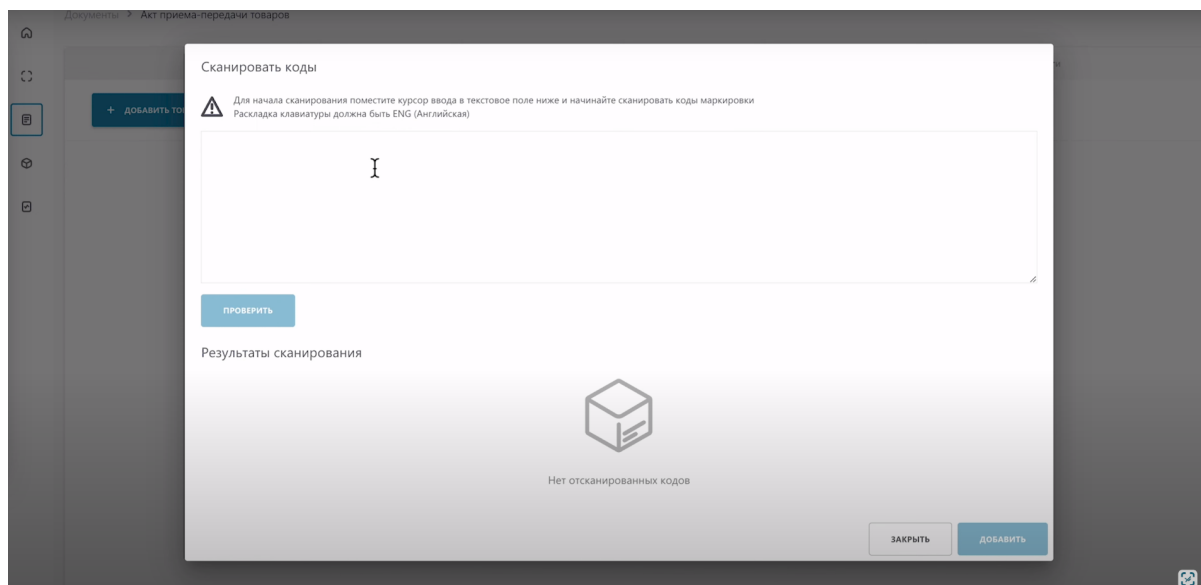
Документы > Акт приема-передачи товаров

+ ДОБАВИТЬ ТО

Сканировать коды

Для начала сканирования поместите курсор ввода в текстовое поле ниже и начинайте сканировать коды маркировки
Раскладка клавиатуры должна быть ENG (Английская)

ПРОВЕРИТЬ

Результаты сканирования

Нет отсканированных кодов

ЗАКРЫТЬ

ДОБАВИТЬ